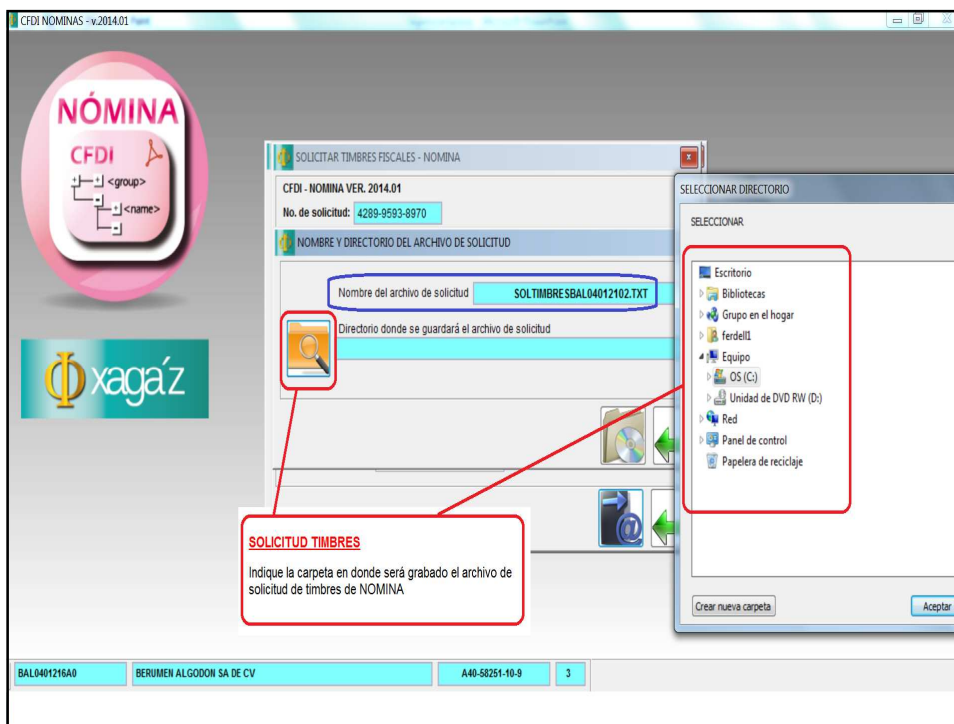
CFDI NOMINAS - v.2014.01

NÓMINA
CFDI
<group>
<name>

xaga'z

SOLICITAR TIMBRES FISCALES - NOMINA

CFDI - NOMINA VER. 2014.01
No. de solicitud: 4289-9593-8970

NOMBRE Y DIRECTORIO DEL ARCHIVO DE SOLICITUD

Nombre del archivo de solicitud SOLTIMBRESBAL04012102.TXT

Directorio donde se guardará el archivo de solicitud

SELECCIONAR DIRECTORIO

SELECCIONAR

Escritorio
Bibliotecas
Grupo en el hogar
ferdell1
Equipo
OS (C:)
Unidad de DVD RW (D:)
Red
Panel de control
Papelera de reciclaje

Crear nueva carpeta
Aceptar

SOLICITUD TIMBRES

Indique la carpeta en donde será grabado el archivo de solicitud de timbres de NOMINA

BAL0401216A0
BERUMEN ALGODON SA DE CV
A40-58251-10-9
3